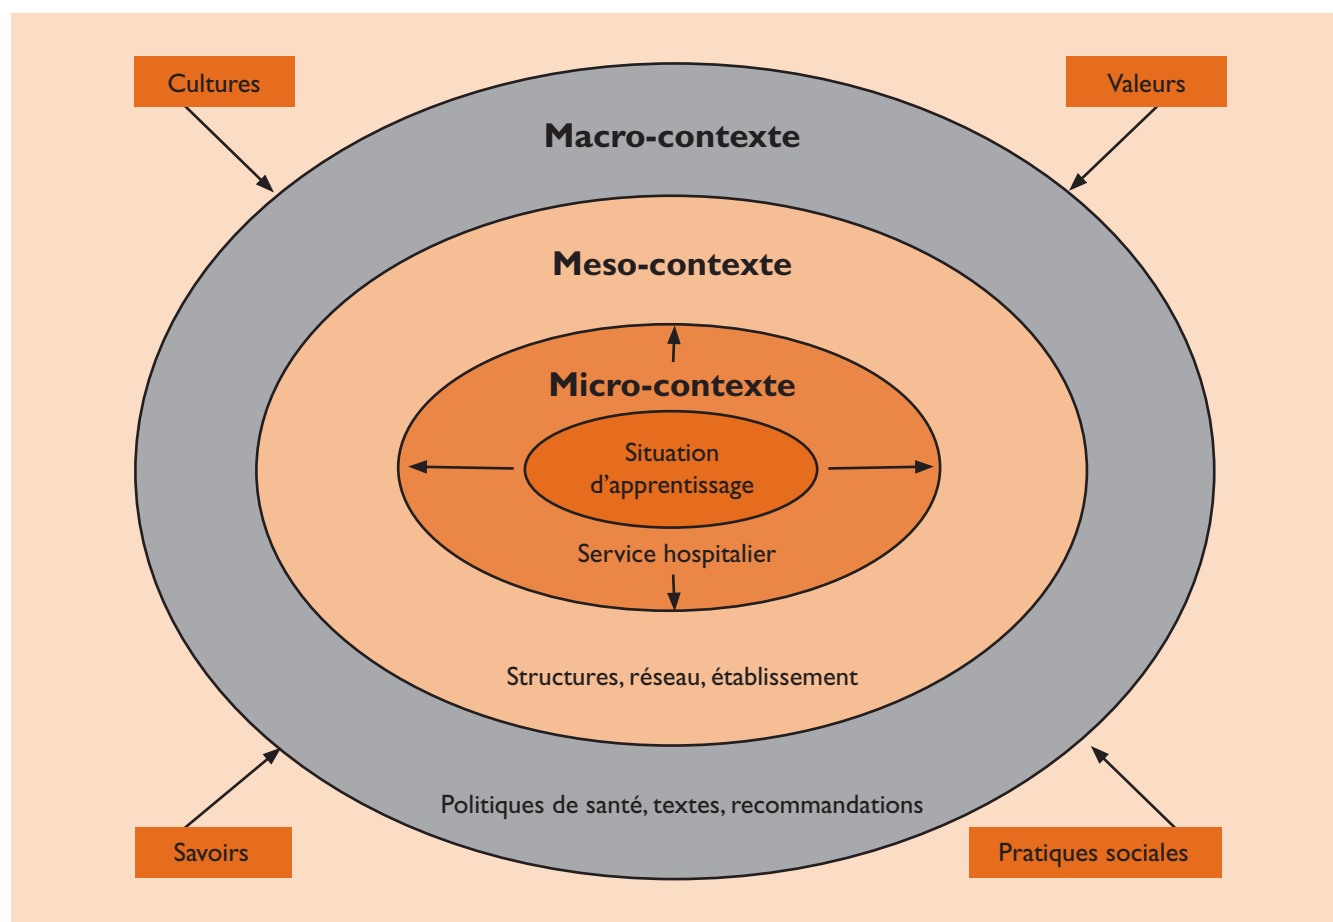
Cultures

Valeurs

Macro-contexte

Meso-contexte

Micro-contexte

Situation d’apprentissage

Service hospitalier

Structures, réseau, établissement

Politiques de santé, textes, recommandations

Savoirs

Pratiques sociales